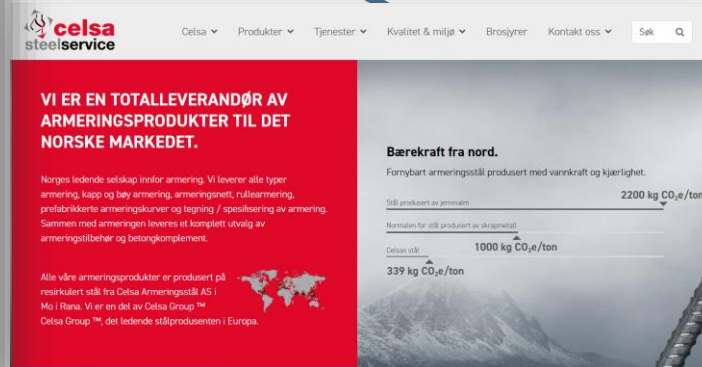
celsa steelservice

Celsa Produkter Tjenester Kvalitet & miljø Brosjyrer Kontakt oss Søk

VI ER EN TOTALLEVERANDØR AV ARMERINGSPRODUKTER TIL DET NORSKE MARKEDET.

Norges ledende selskap innfor armering. Vi leverer alle typer armering, kapp og bøy armering, armeringsnett, rullearmering, prefabrikkerte armeringskurver og tegning / spesifisering av armering. Sammen med armeringen leveres et komplett utvalg av armeringstilbehør og betongkomplement.

Alle våre armeringsprodukter er produsert på resirkulert stål fra Celsa Armeringsstål AS i Mo i Rana. Vi er en del av Celsa Group ™ Celsa Group ™, det ledende stålprodusenten i Europa.

Bærekraft fra nord.

Fornybart armeringsstål produsert med vannkraft og kjærlighet.

Stål produsert av jernmalm
2200 kg $CO_2$e/ton

Normalen for stål produsert av skrapmetall
1000 kg $CO_2$e/ton

Celsas stål
339 kg $CO_2$e/ton